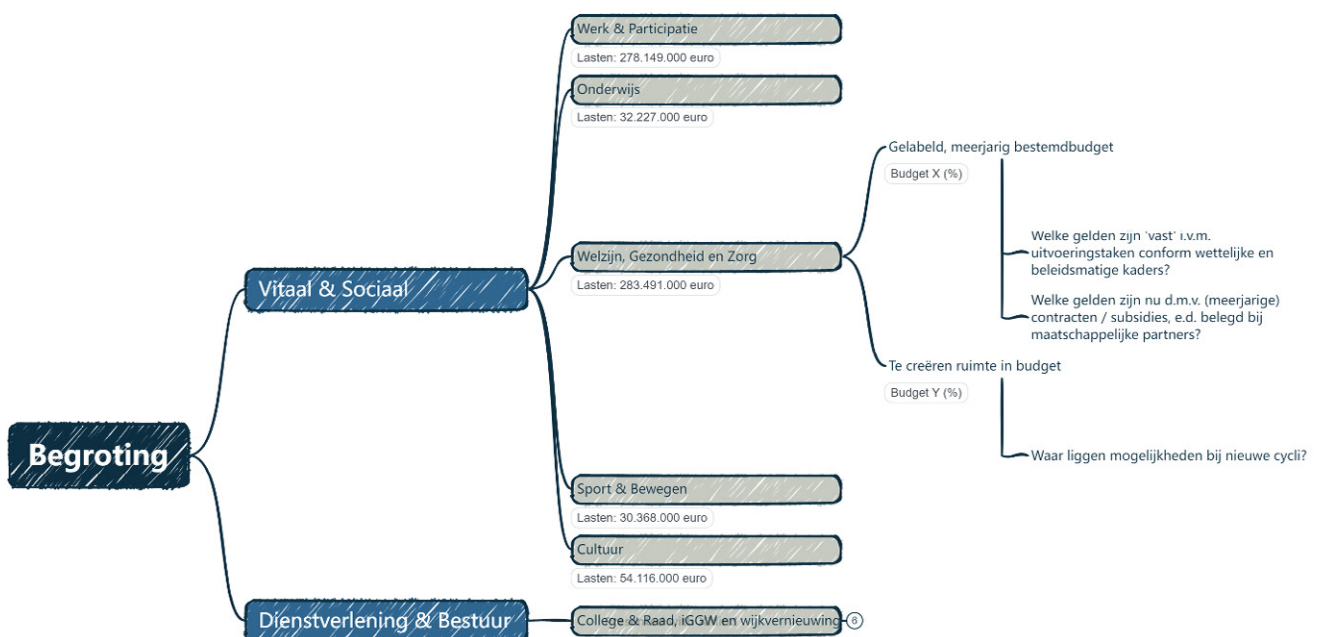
Begroting

Vitaal & Sociaal

Werk & Participatie
Lasten: 278.149.000 euro

Onderwijs
Lasten: 32.227.000 euro

Welzijn, Gezondheid en Zorg
Lasten: 283.491.000 euro

Gelabeld, meerjarig bestemdbudget
Budget X (%)

Welke gelden zijn 'vast' i.v.m. uitvoeringstaken conform wettelijke en beleidsmatige kaders?

Welke gelden zijn nu d.m.v. (meerjarige) contracten / subsidies, e.d. belegd bij maatschappelijke partners?

Te creëren ruimte in budget
Budget Y (%)

Waar liggen mogelijkheden bij nieuwe cycli?

Sport & Bewegen
Lasten: 30.368.000 euro

Cultuur
Lasten: 54.116.000 euro

Dienstverlening & Bestuur

College & Raad, iGGW en wijkvernieuwing 8